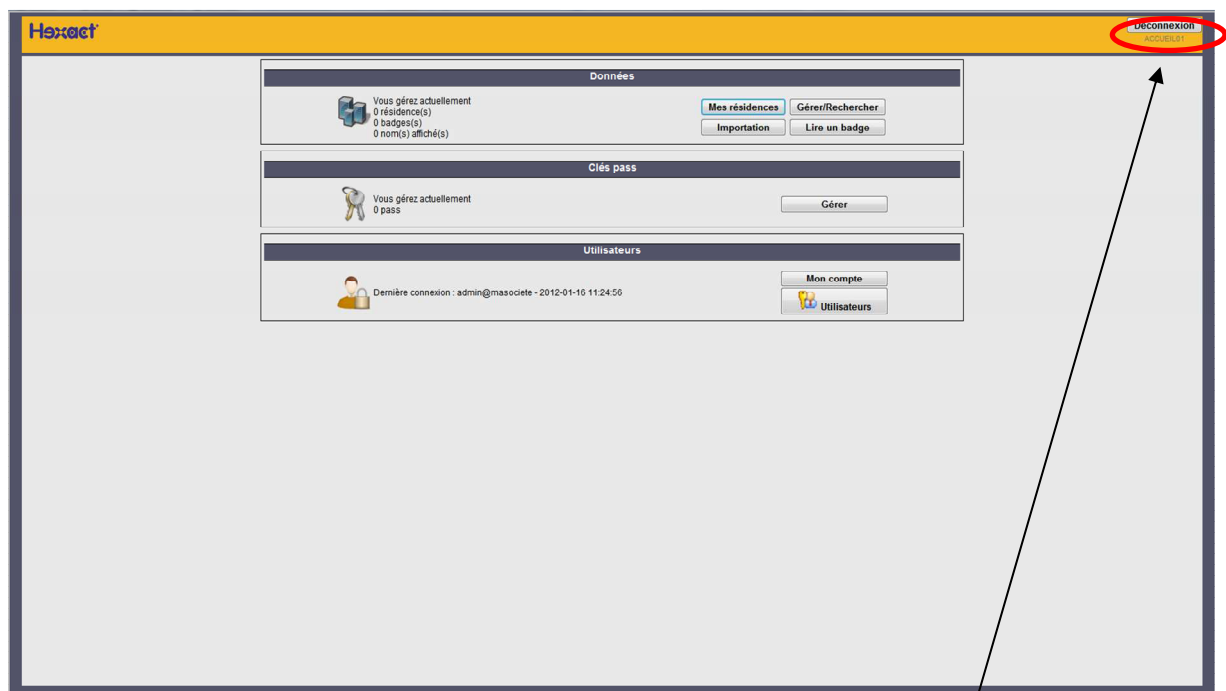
Hexact

Déconnexion
ACCUEIL01

Données

Vous gérez actuellement
0 résidence(s)
0 badges(s)
0 nom(s) affiché(s)

Mes résidences
Gérer/Rechercher
Importation
Lire un badge

Clés pass

Vous gérez actuellement
0 pass

Gérer

Utilisateurs

Dernière connexion : admin@masociete - 2012-01-16 11:24:56

Mon compte
Utilisateurs